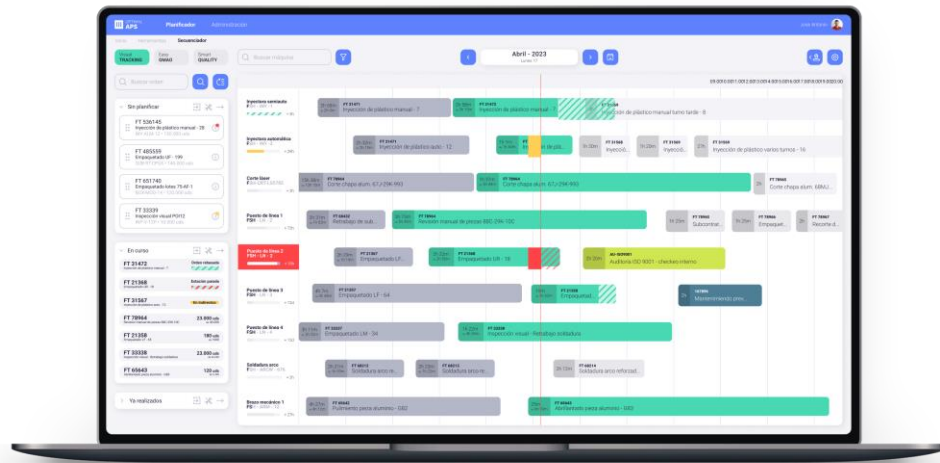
APS Planificador Administración

Secuenciador

Visual TRACKING
Vista GMAO
Smart QUALITY

Buscar orden
Buscar máquina

Abril - 2023

Sin planificar
FT 536145 Inyección de plástico manual - 28
FT 485559 Empaquetado LF - 199
FT 651740 Empaquetado lotes 75 AF-1
FT 33339 Inspección visual PG12

En curso
FT 21472
FT 21368
FT 31367
FT 78964
FT 21358
FT 33338
FT 65643

Ya realizados

Inyectora semiauto
FT 21471 Inyección de plástico manual - 7
FT 21472 Inyección de plástico manual
Inyección de plástico manual turno tarde - 8

Inyectora automática
FT 21471 Inyección de plástico auto - 12
FT 21368 Inyección de plástico
FT 31566 Inyección de plástico varios turnos - 16

Corte láser
FT 78964 Corte chapa alum. 67J-29K-993
Corte chapa alum. 67J-29K-993
Corte chapa alum. 68MJ...

Puesto de línea 1
FT 00432 Retrabajo de sub...
FT 78964 Revisión manual de piezas 88C-29K-10C
Subcontrat...
Empaquet...
Recorte d...

Puesto de línea 2
FT 21367 Empaquetado LF...
FT 21368 Empaquetado LH - 16
AD-009991 Auditoría ISO 9001 - checkeo interno

Puesto de línea 3
FT 21457 Empaquetado LF - 6A
Empaquetad...
Mantenimiento prev...

Puesto de línea 4
FT 33337 Empaquetado LM - 34
FT 33338 Inspección visual - Retrabajo soldadura

Soldadura arco
FT 65613 Soldadura arco-le...
FT 65643 Soldadura arco-le...
FT 65614 Soldadura arco reforzad...

Brazo mecánico 1
FT 00542 Pulimiento pieza aluminio - G82
FT 00542 Abrillantado pieza aluminio - G82